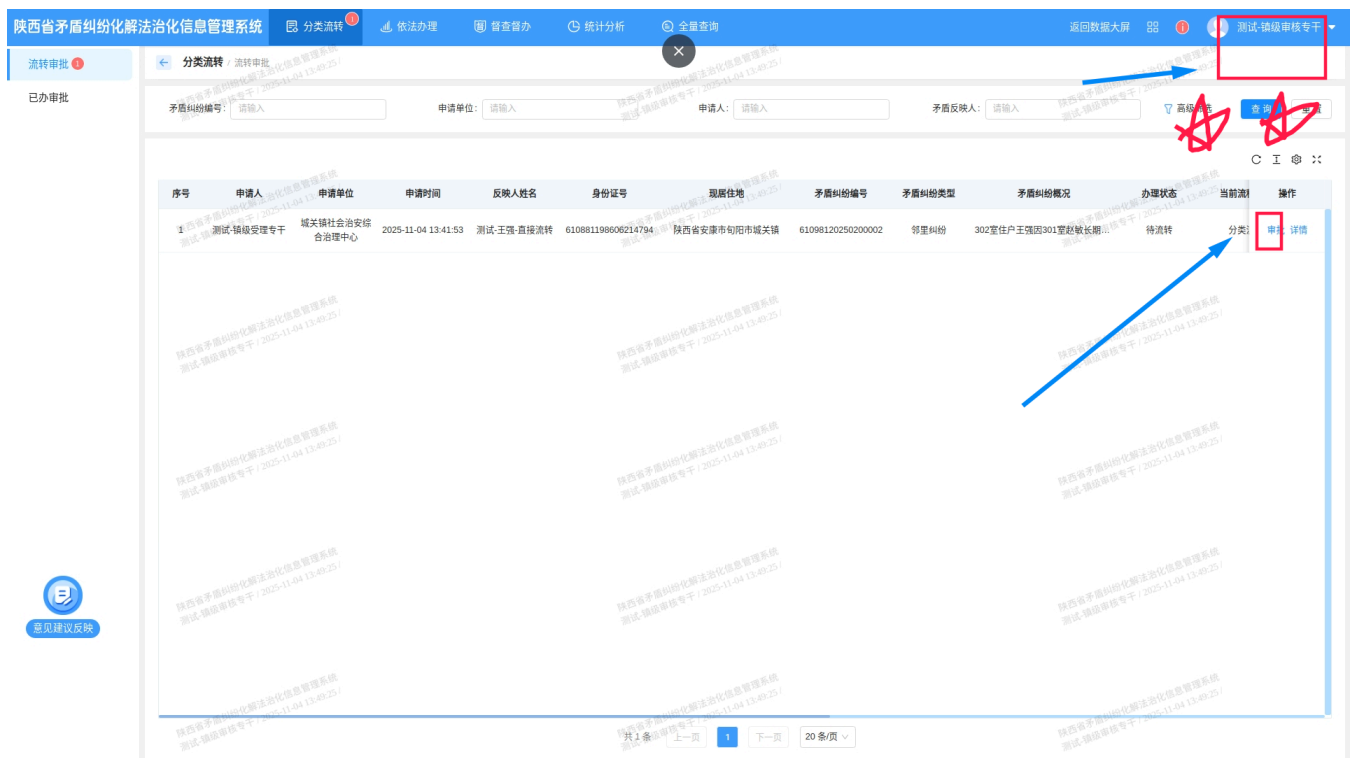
陕西省矛盾纠纷化解法治化信息管理系统 分类流转 1 依法办理 督查督办 统计分析 全量查询 返回数据大屏 测试-镇级审核专干

流转审批 1
已办审批

分类流转 / 流转审批

矛盾纠纷编号: 请输入 申请单位: 请输入 申请人: 请输入 矛盾反映人: 请输入 高级筛选 查询 重置

| 序号 | 申请人 | 申请单位 | 申请时间 | 反映人姓名 | 身份证号 | 现居住地 | 矛盾纠纷编号 | 矛盾纠纷类型 | 矛盾纠纷概况 | 办理状态 | 当前流程 | 操作 |
|---|---|---|---|---|---|---|---|---|---|---|---|---|
| 1 | 测试-镇级受理专干 | 城关镇社会治安综合治理中心 | 2025-11-04 13:41:53 | 测试-王强-直接流转 | 610881198606214794 | 陕西省安康市旬阳市城关镇 | 61098120250200002 | 邻里纠纷 | 302室住户王强因301室赵敏长期... | 待流转 | 分类 | 审批 详情 |

意见建议反映

共 1 条 上一页 1 下一页 20 条/页

陕西省矛盾纠纷化解法治化信息管理系统 测试-镇级审核专干 / 2025-11-04 13:49:25